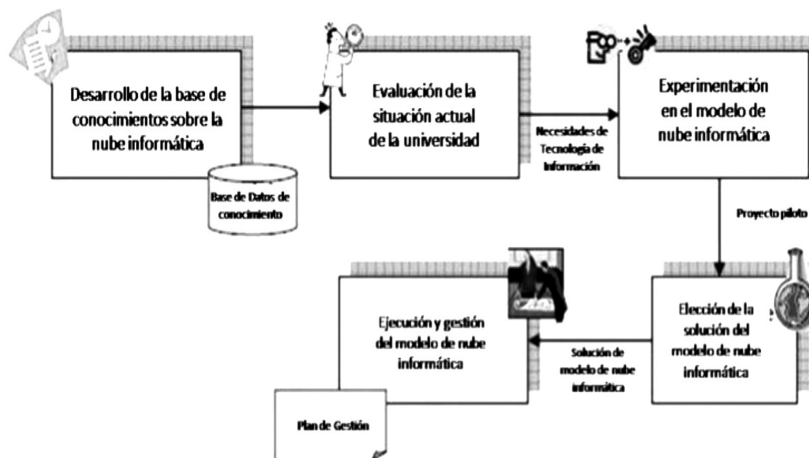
Desarrollo de la base de conocimientos sobre la nube informática

Base de Datos de conocimiento

Evaluación de la situación actual de la universidad

Necesidades de Tecnología de Información

Experimentación en el modelo de nube informática

Proyecto piloto

Elección de la solución del modelo de nube informática

Solución de modelo de nube informática

Ejecución y gestión del modelo de nube informática

Plan de Gestión